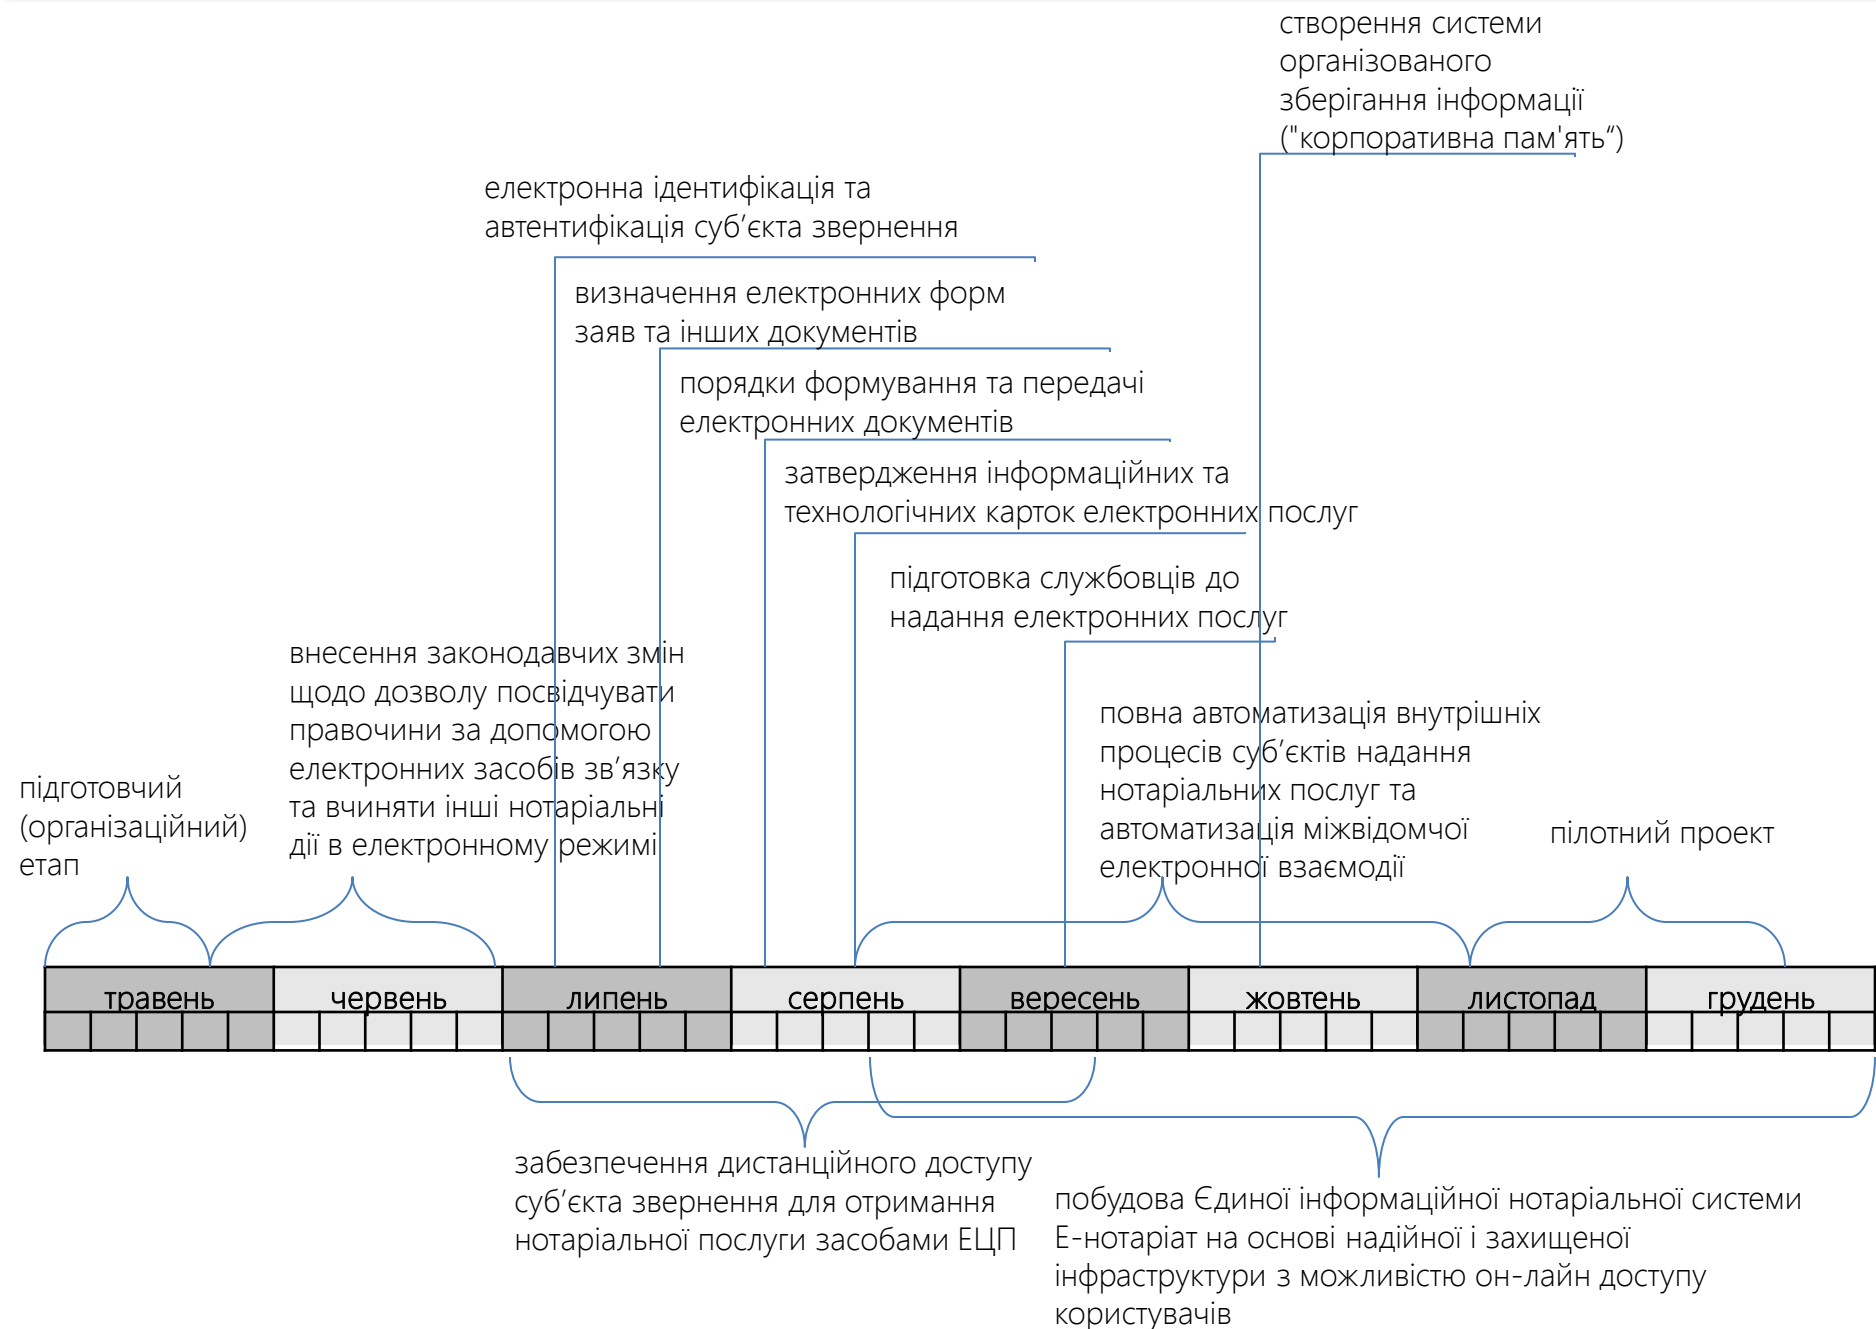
створення системи організованого зберігання інформації ("корпоративна пам'ять")

електронна ідентифікація та автентифікація суб'єкта звернення

визначення електронних форм заяв та інших документів

порядки формування та передачі електронних документів

затвердження інформаційних та технологічних карток електронних послуг

підготовка службовців до надання електронних послуг

внесення законодавчих змін щодо дозволу посвідчувати правочини за допомогою електронних засобів зв'язку та вчиняти інші нотаріальні дії в електронному режимі

повна автоматизація внутрішніх процесів суб'єктів надання нотаріальних послуг та автоматизація міжвідомчої електронної взаємодії

підготовчий (організаційний) етап

пілотний проект

| травень | червень | липень | серпень | вересень | жовтень | листопад | грудень |
|---|---|---|---|---|---|---|---|

забезпечення дистанційного доступу суб'єкта звернення для отримання нотаріальної послуги засобами ЕЦП

побудова Єдиної інформаційної нотаріальної системи Е-нотаріат на основі надійної і захищеної інфраструктури з можливістю он-лайн доступу користувачів